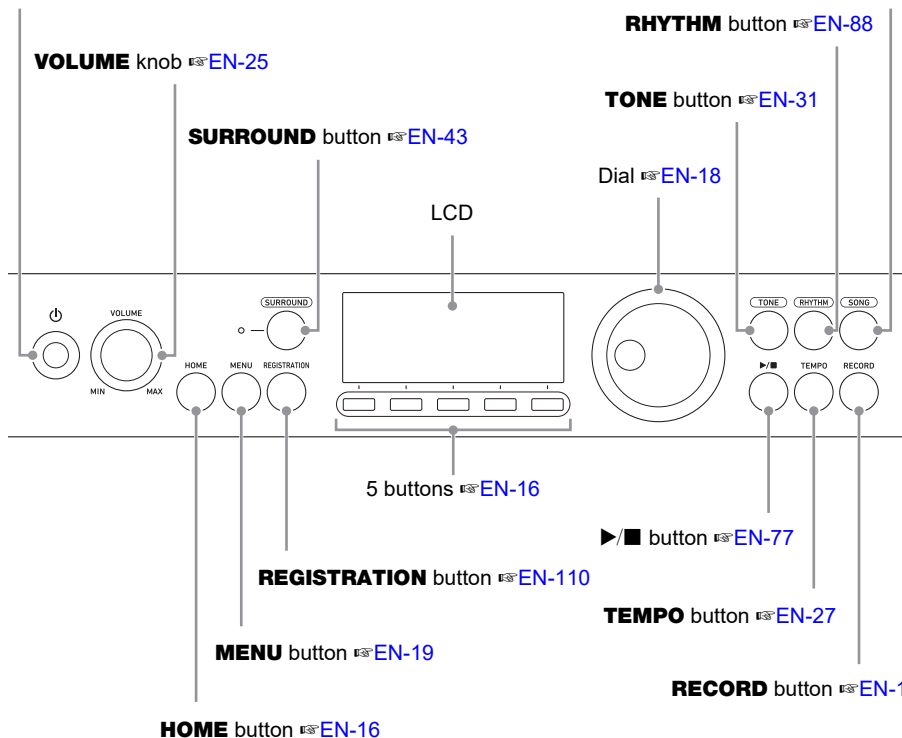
RHYTHM button ☞EN-88

VOLUME knob ☞EN-25

TONE button ☞EN-31

SURROUND button ☞EN-43

Dial ☞EN-18

LCD

SURROUND

VOLUME

MIN MAX

HOME MENU REGISTRATION

TONE RHYTHM SONG

▶/■ TEMPO RECORD

5 buttons ☞EN-16

▶/■ button ☞EN-77

REGISTRATION button ☞EN-110

TEMPO button ☞EN-27

MENU button ☞EN-19

RECORD button ☞EN-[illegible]

HOME button ☞EN-16